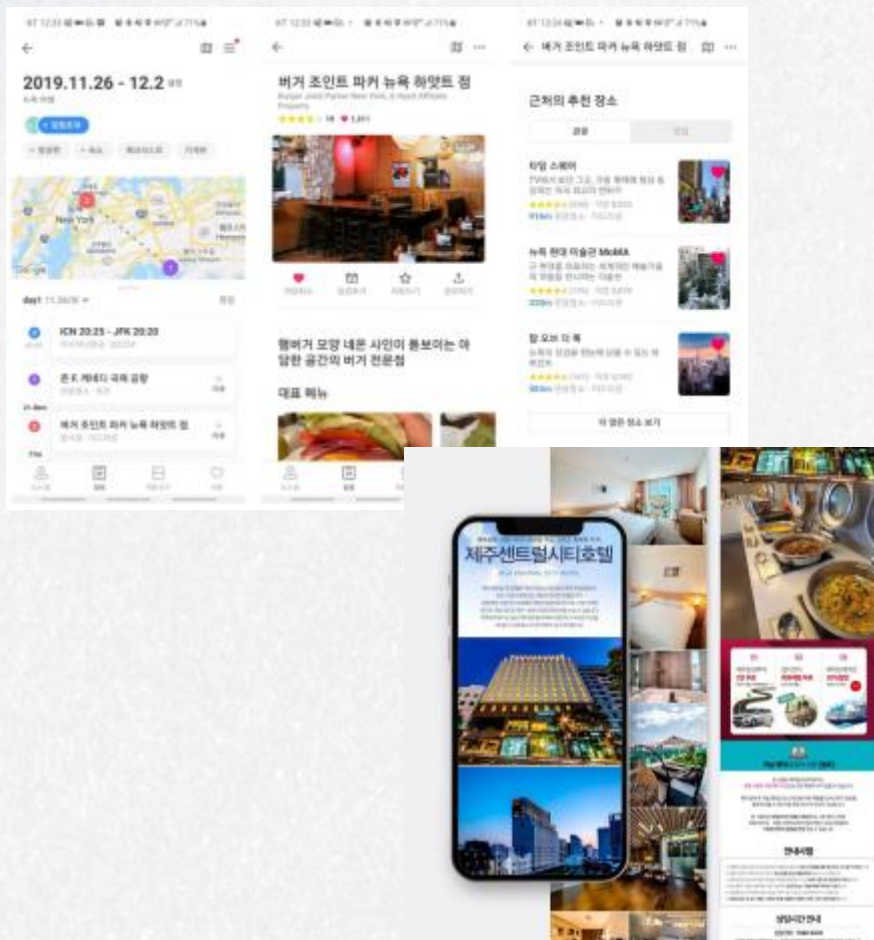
2019.11.26 - 12.2

New York

day1

ICN 20:25 - JFK 20:20

존 F. 케네디 국제 공항

버거 조인트 파커 뉴욕 하얏트 점

버거 조인트 파커 뉴욕 하얏트 점

Burger Joint Parker New York, A Hyatt Affiliate Property

햄버거 모양 네온 사인이 돋보이는 아담한 공간의 버거 전문점

대표 메뉴

버거 조인트 파커 뉴욕 하얏트 점

근처의 추천 장소

타임 스퀘어

뉴욕 현대 미술관 MoMA

탑 오브 더 록

더 많은 장소 보기

제주센트럴시티호텔

안내사항

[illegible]